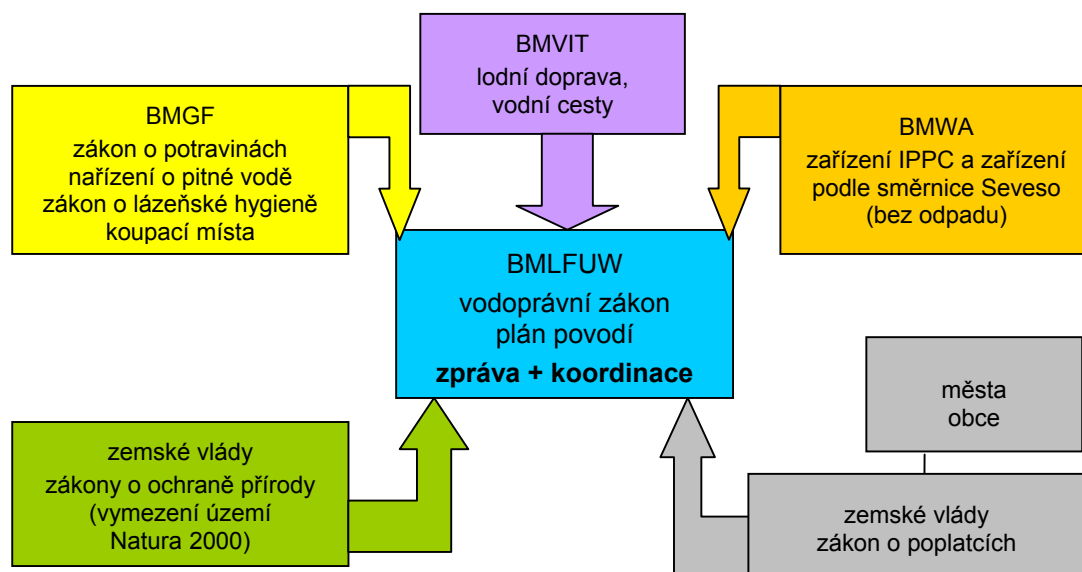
BMVIT
lodní doprava, vodní cesty

BMGF
zákon o potravinách
nařízení o pitné vodě
zákon o lázeňské hygieně
koupací místa

BMWA
zařízení IPPC a zařízení podle směrnice Seveso (bez odpadu)

BMLFUW
vodoprávní zákon
plán povodí
**zpráva + koordinace**

města
obce

zemské vlády
zákony o ochraně přírody
(vymezení území Natura 2000)

zemské vlády
zákon o poplatcích